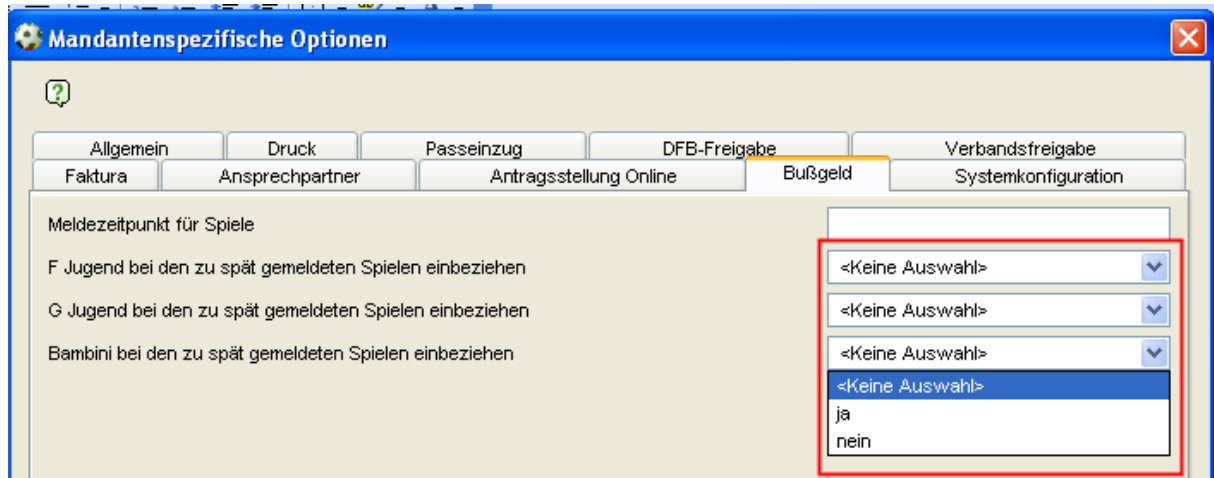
Mandantenspezifische Optionen

Allgemein | Druck | Passeinzug | DFB-Freigabe | Verbandsfreigabe
Faktura | Ansprechpartner | Antragsstellung Online | Bußgeld | Systemkonfiguration

Meldezeitpunkt für Spiele

F Jugend bei den zu spät gemeldeten Spielen einbeziehen
<Keine Auswahl>

G Jugend bei den zu spät gemeldeten Spielen einbeziehen
<Keine Auswahl>

Bambini bei den zu spät gemeldeten Spielen einbeziehen
<Keine Auswahl>

<Keine Auswahl>
ja
nein